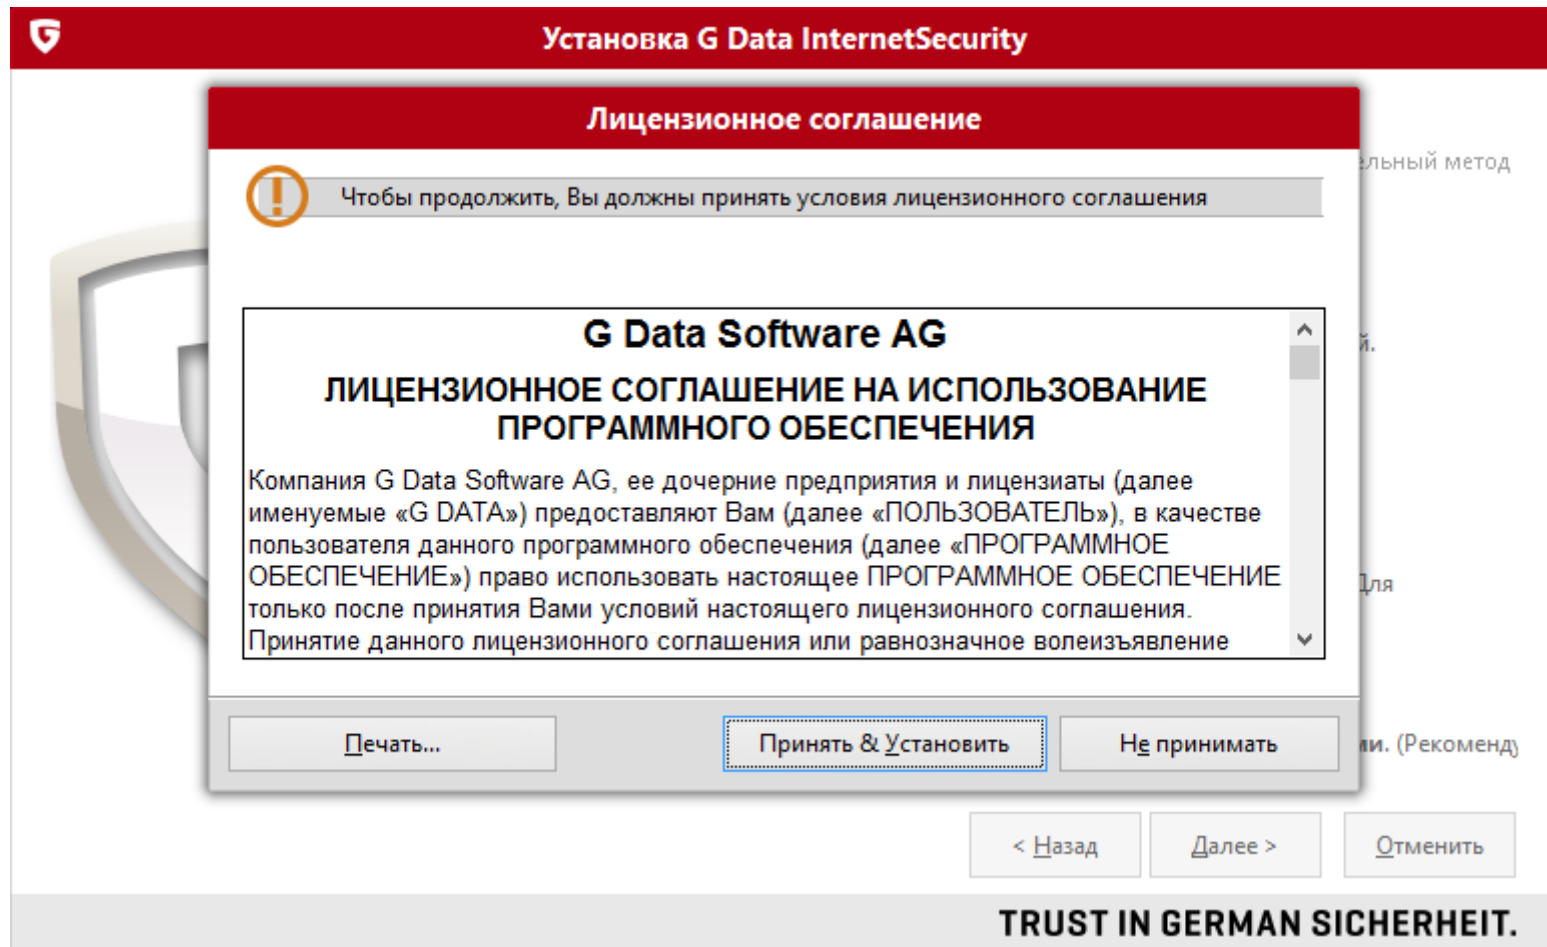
Установка G Data InternetSecurity

Лицензионное соглашение

ельный метод

Чтобы продолжить, Вы должны принять условия лицензионного соглашения

G Data Software AG

ЛИЦЕНЗИОННОЕ СОГЛАШЕНИЕ НА ИСПОЛЬЗОВАНИЕ ПРОГРАММНОГО ОБЕСПЕЧЕНИЯ

Компания G Data Software AG, ее дочерние предприятия и лицензиаты (далее именуемые «G DATA») предоставляют Вам (далее «ПОЛЬЗОВАТЕЛЬ»), в качестве пользователя данного программного обеспечения (далее «ПРОГРАММНОЕ ОБЕСПЕЧЕНИЕ») право использовать настоящее ПРОГРАММНОЕ ОБЕСПЕЧЕНИЕ только после принятия Вами условий настоящего лицензионного соглашения. Принятие данного лицензионного соглашения или равнозначное волеизъявление

й.

для

ми. (Рекоменд

Печать...

Принять & Установить

Не принимать

< Назад

Далее >

Отменить

TRUST IN GERMAN SICHERHEIT.